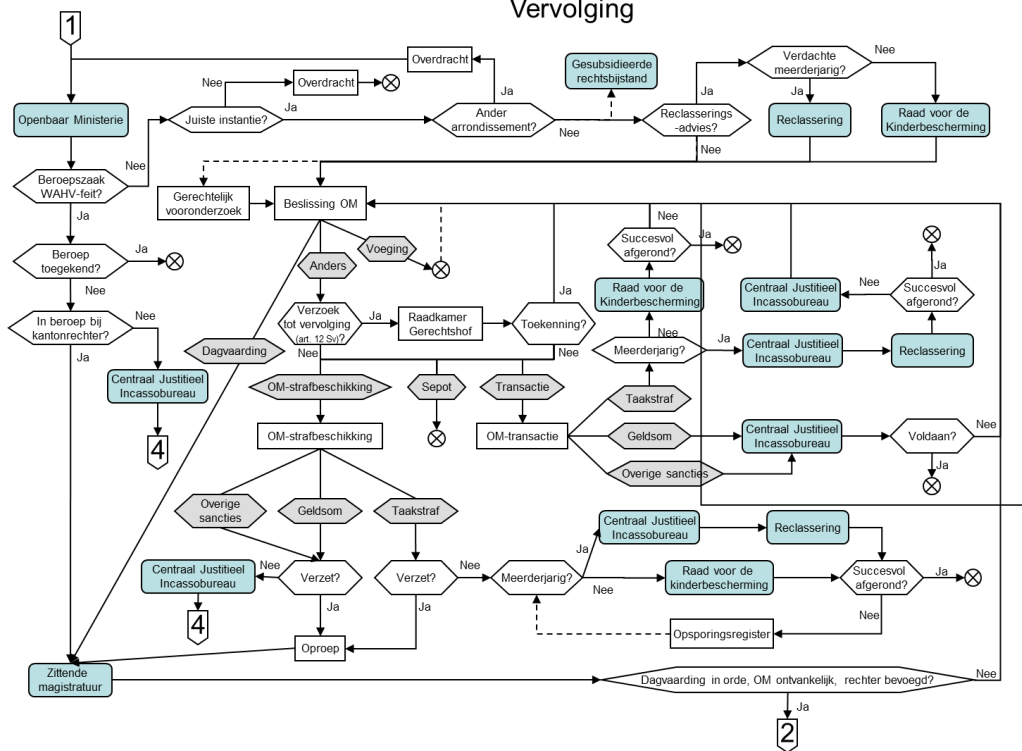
Vervolging

1

Openbaar Ministerie

Nee
Overdracht

Overdracht

Juiste instantie?
Ja

Ja
Ander arrondissement?
Nee

Gesubsidieerde rechtsbijstand

Ja
Reclasserings -advies?

Verdachte meerderjarig?
Nee
Ja

Reclassering

Raad voor de Kinderbescherming

Nee

Beroepszaak WAHV-feit?
Nee
Ja

Gerechtelijk vooronderzoek

Beslissing OM

Beroep toegekend?
Ja
Nee

Voeging

Anders

Nee
Succesvol afgerond?

Raad voor de Kinderbescherming

Ja

Centraal Justitieel Incassobureau

Nee
Succesvol afgerond?

In beroep bij kantonrechter?
Nee
Ja

Verzoek tot vervolging (art. 12 Sv)?
Ja
Nee

Raadkamer Gerechtshof

Toekenning?
Nee

Nee
Meerderjarig?
Ja

Centraal Justitieel Incassobureau

Reclassering

Dagvaarding

Centraal Justitieel Incassobureau

4

OM-strafbeschikking

Sepot

Transactie

Taakstraf

OM-strafbeschikking

OM-transactie

Geldsom

Centraal Justitieel Incassobureau

Voldaan?
Nee
Ja

Overige sancties

Overige sancties

Geldsom

Taakstraf

Ja
Centraal Justitieel Incassobureau

Reclassering

Centraal Justitieel Incassobureau
Nee

Verzet?
Ja

Verzet?
Nee
Ja

Meerderjarig?
Nee

Raad voor de kinderbescherming

Succesvol afgerond?
Ja
Nee

4

Oproep

Opsporingsregister

Zittende magistratuur

Dagvaarding in orde, OM ontvankelijk, rechter bevoegd?
Nee
Ja

2